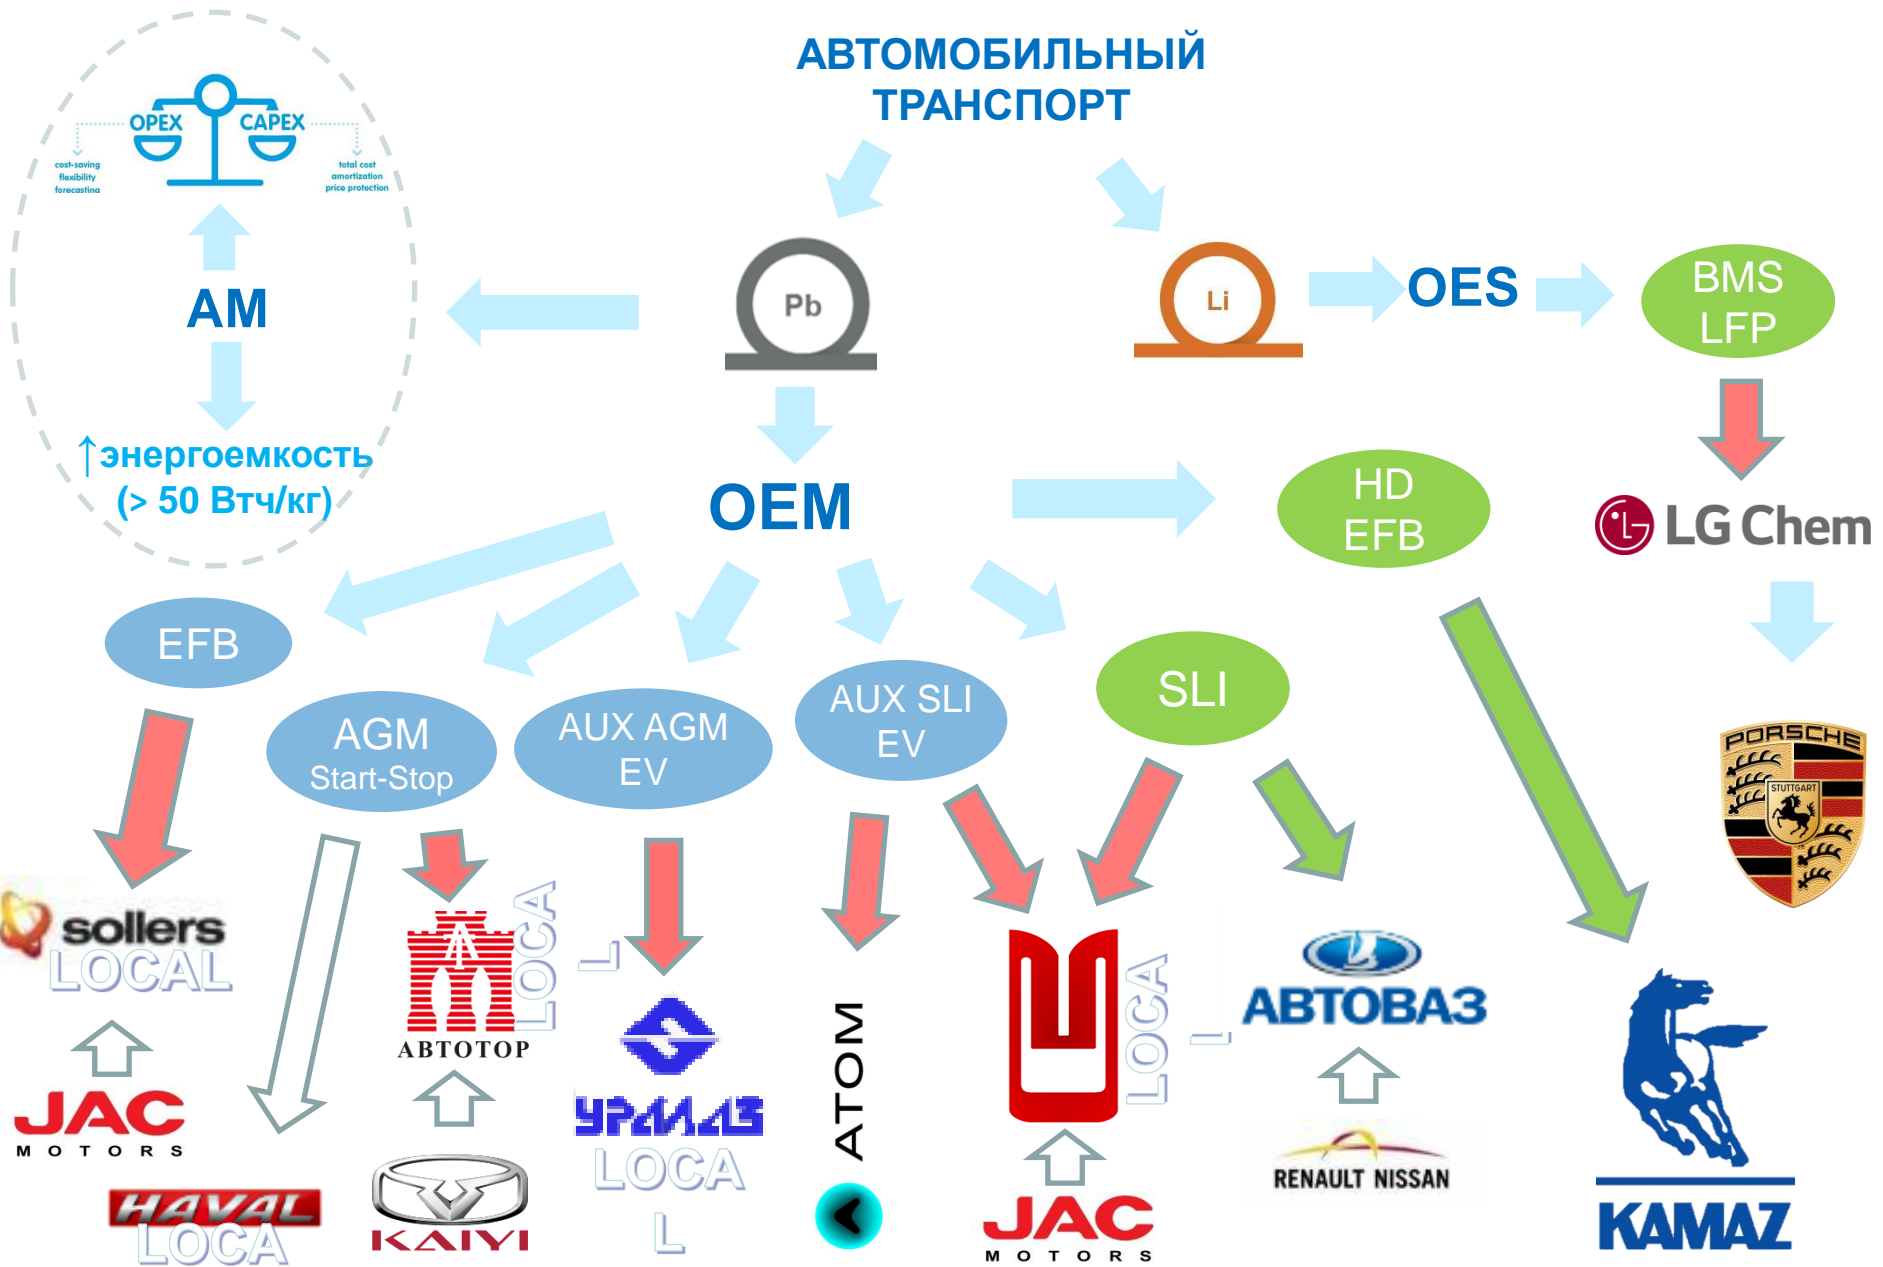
АВТОМОБИЛЬНЫЙ ТРАНСПОРТ

OPEX
CAPEX
cost-saving
flexibility
forecasting
total cost
amortization
price protection

AM

↑энергоемкость
(> 50 Втч/кг)

Pb

Li

OES

BMS
LFP

OEM

HD
EFB

LG Chem

EFB

AGM
Start-Stop

AUX AGM
EV

AUX SLI
EV

SLI

PORSCHE
STUTTGART

sollers
LOCAL

JAC
MOTORS

HAVAL
LOCA

АВТОТОР
LOCA
L

KAIYI

УРАЛАЗ
LOCA
L

ATOM

LOCA
L

JAC
MOTORS

АВТОВАЗ

RENAULT NISSAN

KAMAZ